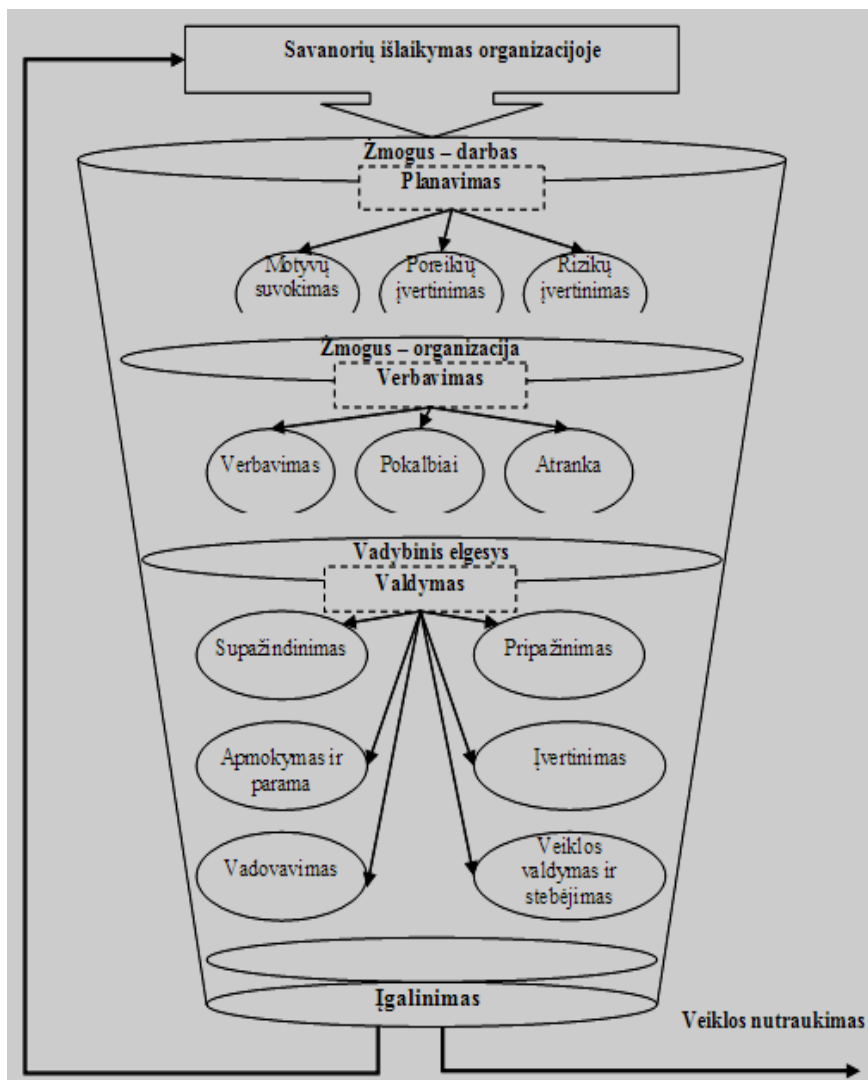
Savanorių išlaikymas organizacijoje

Žmogus – darbas

Planavimas

Motyvų suvokimas

Poreikių įvertinimas

Rizikų įvertinimas

Žmogus – organizacija

Verbavimas

Verbavimas

Pokalbiai

Atranka

Vadybinis elgesys

Valdymas

Supažindinimas

Pripažinimas

Apmokymas ir parama

Įvertinimas

Vadovavimas

Veiklos valdymas ir stebėjimas

Įgalinimas

Veiklos nutraukimas